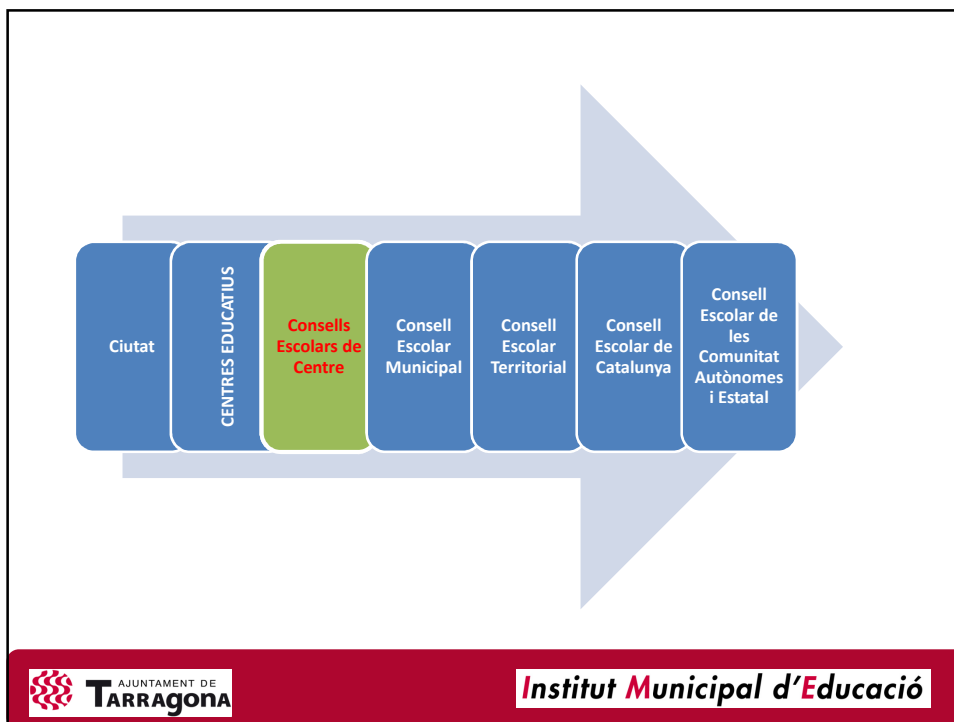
Ciutat

CENTRES EDUCATIUS

Consells Escolars de Centre

Consell Escolar Municipal

Consell Escolar Territorial

Consell Escolar de Catalunya

Consell Escolar de les Comunitat Autònomes i Estatal

AJUNTAMENT DE TARRAGONA

Institut Municipal d'Educació